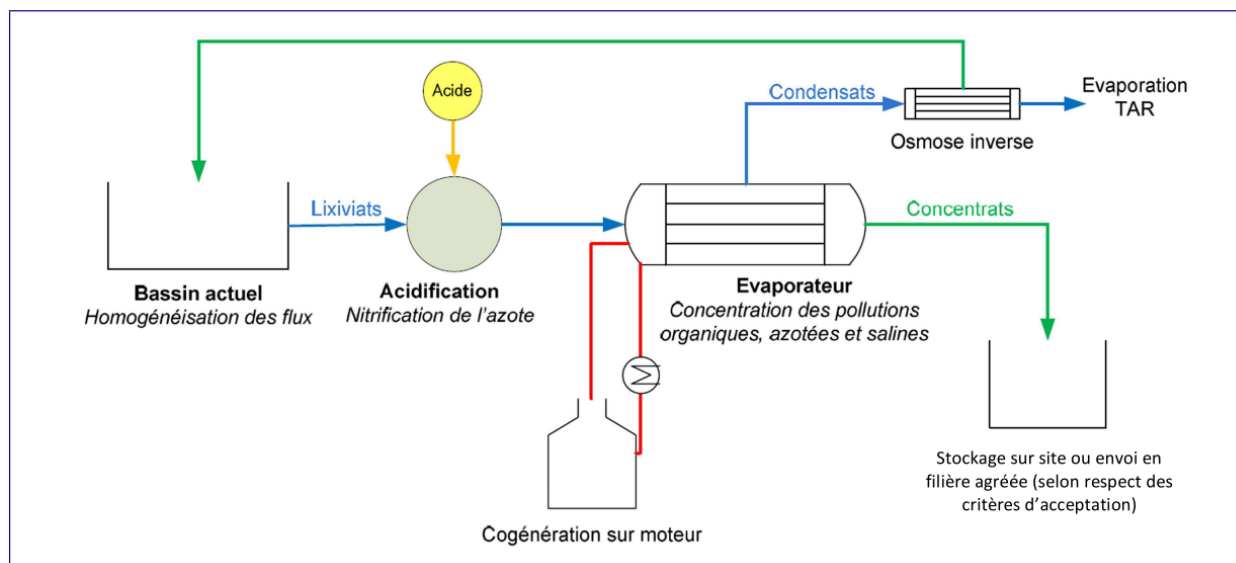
Acide

Condensats

Evaporation TAR

Osmose inverse

Lixiviats

Concentrats

Bassin actuel
*Homogénéisation des flux*

Acidification
*Nitrification de l'azote*

Evaporateur
*Concentration des pollutions organiques, azotées et salines*

Stockage sur site ou envoi en filière agréée (selon respect des critères d'acceptation)

Cogénération sur moteur